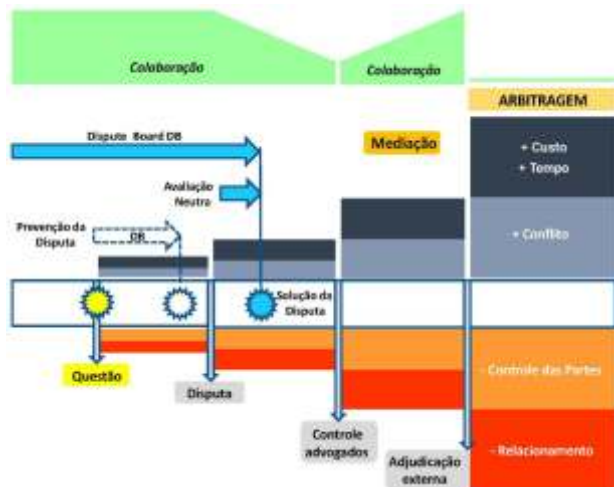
Colaboração

Colaboração

ARBITRAGEM

Dispute Board DB

Mediação

+ Custo
+ Tempo

Avaliação Neutra

Prevenção da Disputa

DR

+ Conflito

Solução da Disputa

- Controle das Partes

Questão

Disputa

Controle advogados

Adjudicação externa

- Relacionamento